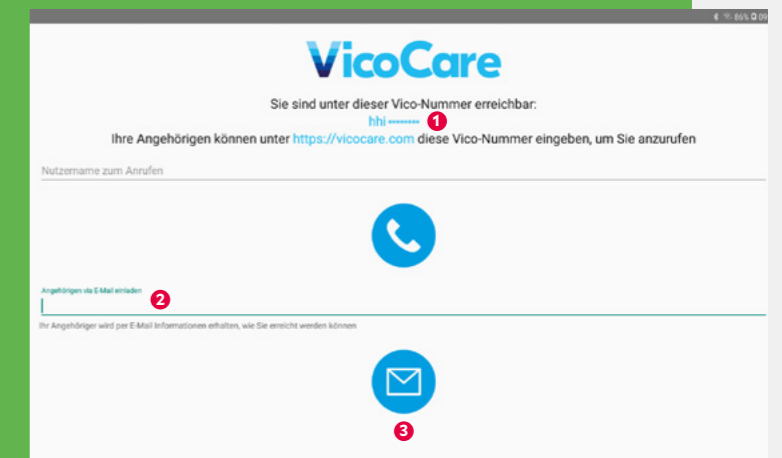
86% 09

VicoCare

Sie sind unter dieser Vico-Nummer erreichbar:

hhi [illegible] 1

Ihre Angehörigen können unter https://vicocare.com diese Vico-Nummer eingeben, um Sie anzurufen

Nutzername zum Anrufen

Angehörigen via E-Mail einladen 2

Ihr Angehöriger wird per E-Mail Informationen erhalten, wie Sie erreicht werden können

3